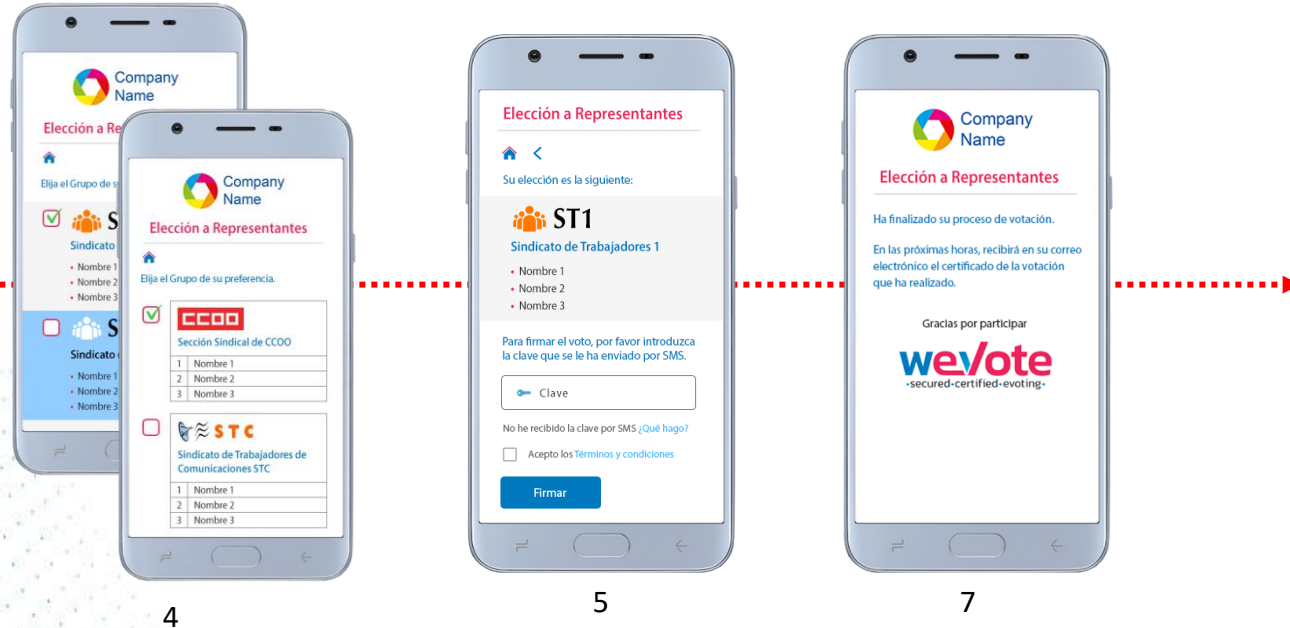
Company Name

Elección a Re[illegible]

Elija el Grupo de s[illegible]

S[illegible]

Sindicato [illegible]

• Nombre 1
• Nombre 2
• Nombre 3

S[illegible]

Sindicato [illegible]

• Nombre 1
• Nombre 2
• Nombre 3

Company Name

Elección a Representantes

Elija el Grupo de su preferencia.

CCOO

Sección Sindical de CCOO

| 1 | Nombre 1 |
|---|---|
| 2 | Nombre 2 |
| 3 | Nombre 3 |

STC

Sindicato de Trabajadores de Comunicaciones STC

| 1 | Nombre 1 |
|---|---|
| 2 | Nombre 2 |
| 3 | Nombre 3 |

4

Elección a Representantes

Su elección es la siguiente:

ST1

Sindicato de Trabajadores 1

• Nombre 1
• Nombre 2
• Nombre 3

Para firmar el voto, por favor introduzca la clave que se le ha enviado por SMS.

Clave

No he recibido la clave por SMS ¿Qué hago?

Acepto los Términos y condiciones

Firmar

5

Company Name

Elección a Representantes

Ha finalizado su proceso de votación.

En las próximas horas, recibirá en su correo electrónico el certificado de la votación que ha realizado.

Gracias por participar

wevote
•secured•certified•evoting•

7